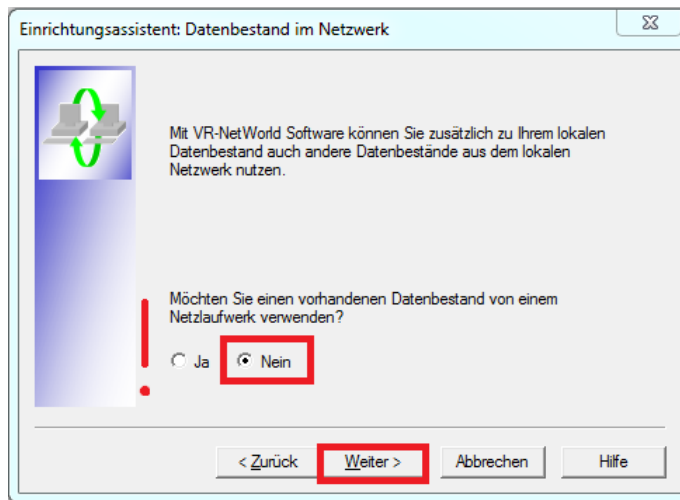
Einrichtungsassistent: Datenbestand im Netzwerk

Mit VR-NetWorld Software können Sie zusätzlich zu Ihrem lokalen Datenbestand auch andere Datenbestände aus dem lokalen Netzwerk nutzen.

Möchten Sie einen vorhandenen Datenbestand von einem Netzlaufwerk verwenden?

Ja

Nein

< Zurück

Weiter >

Abbrechen

Hilfe